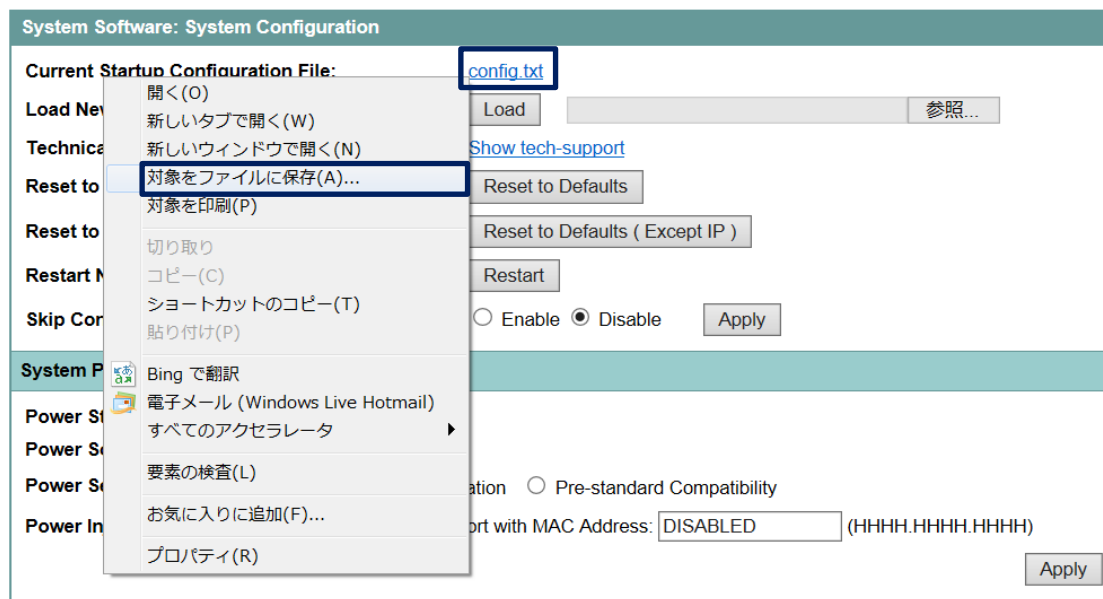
System Software: System Configuration

Current Startup Configuration File: config.txt

Load Ne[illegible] Load 参照...

Technica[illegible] Show tech-support

Reset to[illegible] Reset to Defaults

Reset to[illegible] Reset to Defaults ( Except IP )

Restart N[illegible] Restart

Skip Con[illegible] Enable Disable Apply

System P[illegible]

Power St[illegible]

Power So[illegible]

Power So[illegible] ation Pre-standard Compatibility

Power In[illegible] ort with MAC Address: DISABLED (HHHH.HHHH.HHHH)

Apply

開く(O)
新しいタブで開く(W)
新しいウィンドウで開く(N)
対象をファイルに保存(A)...
対象を印刷(P)
切り取り
コピー(C)
ショートカットのコピー(T)
貼り付け(P)
Bing で翻訳
電子メール (Windows Live Hotmail)
すべてのアクセラレータ
要素の検査(L)
お気に入りに追加(F)...
プロパティ(R)